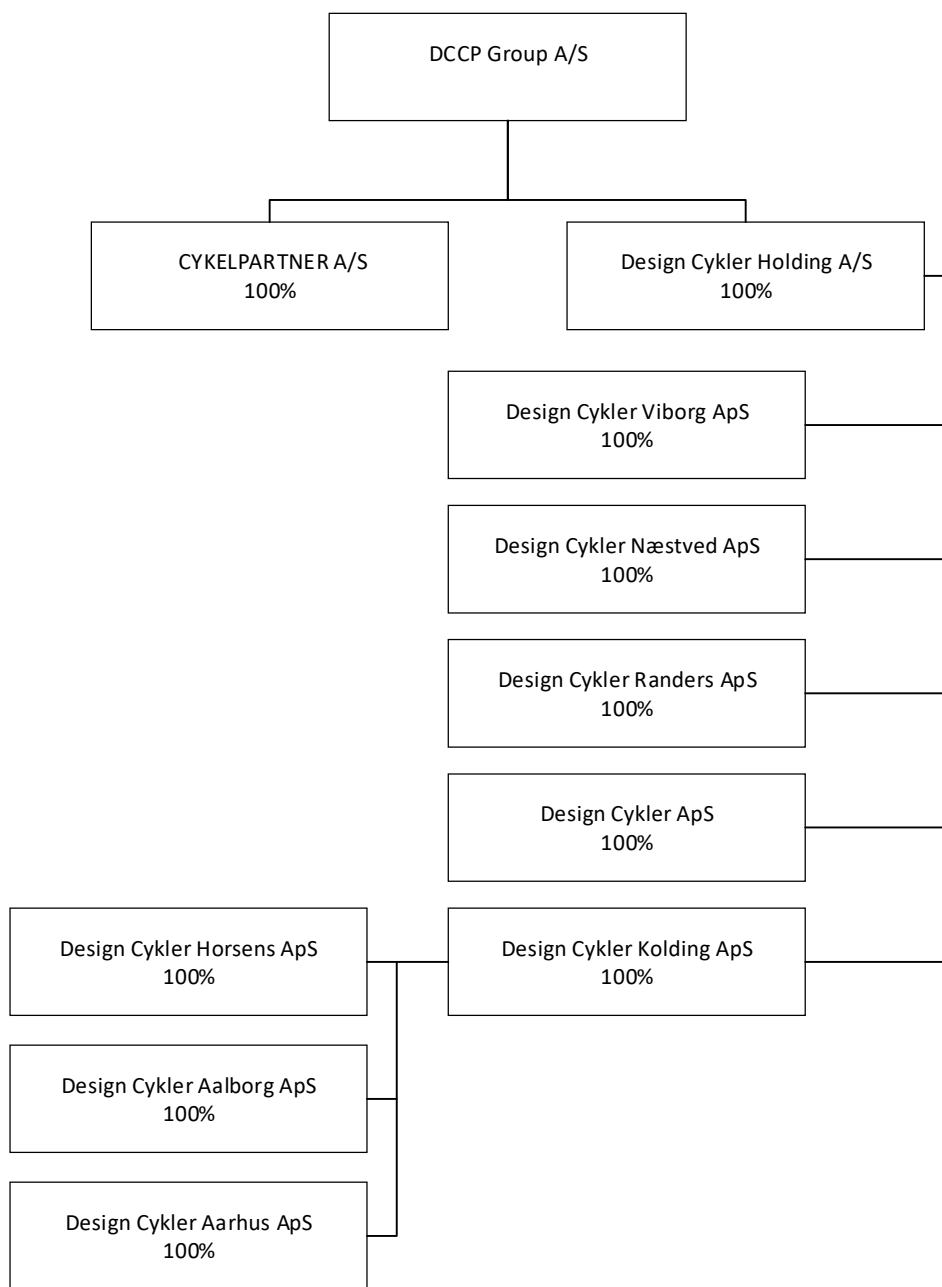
DCCP Group A/S

CYKELPARTNER A/S
100%

Design Cykler Holding A/S
100%

Design Cykler Viborg ApS
100%

Design Cykler Næstved ApS
100%

Design Cykler Randers ApS
100%

Design Cykler ApS
100%

Design Cykler Horsens ApS
100%

Design Cykler Kolding ApS
100%

Design Cykler Aalborg ApS
100%

Design Cykler Aarhus ApS
100%